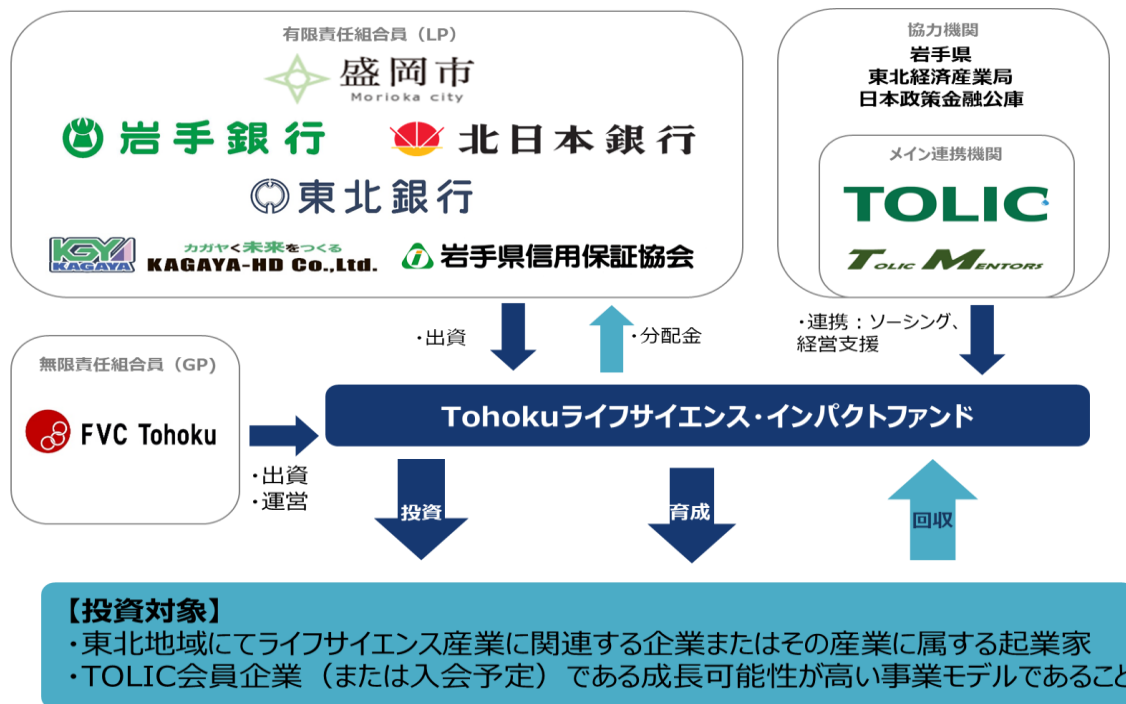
有限責任組合員（LP）

盛岡市
Morioka city

岩手銀行

北日本銀行

東北銀行

KGY KAGAYA

カガヤく未来をつくる
KAGAYA-HD Co.,Ltd.

岩手県信用保証協会

協力機関

岩手県
東北経済産業局
日本政策金融公庫

メイン連携機関

TOLIC

TOLIC MENTORS

・出資

・分配金

・連携：ソーシング、経営支援

無限責任組合員（GP）

FVC Tohoku

・出資
・運営

Tohokuライフサイエンス・インパクトファンド

投資

育成

回収

【投資対象】
・東北地域にてライフサイエンス産業に関連する企業またはその産業に属する起業家
・TOLIC会員企業（または入会予定）である成長可能性が高い事業モデルであるこ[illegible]